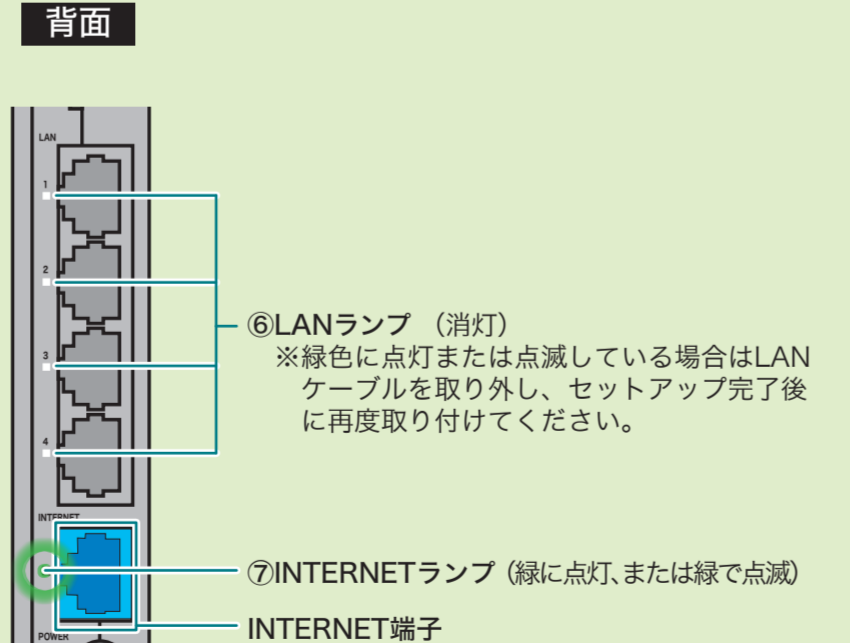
背面

LAN
1
2
3
4
INTERNET
POWER

⑥LANランプ（消灯）
※緑色に点灯または点滅している場合はLANケーブルを取り外し、セットアップ完了後に再度取り付けてください。

⑦INTERNETランプ（緑に点灯、または緑で点滅）

INTERNET端子